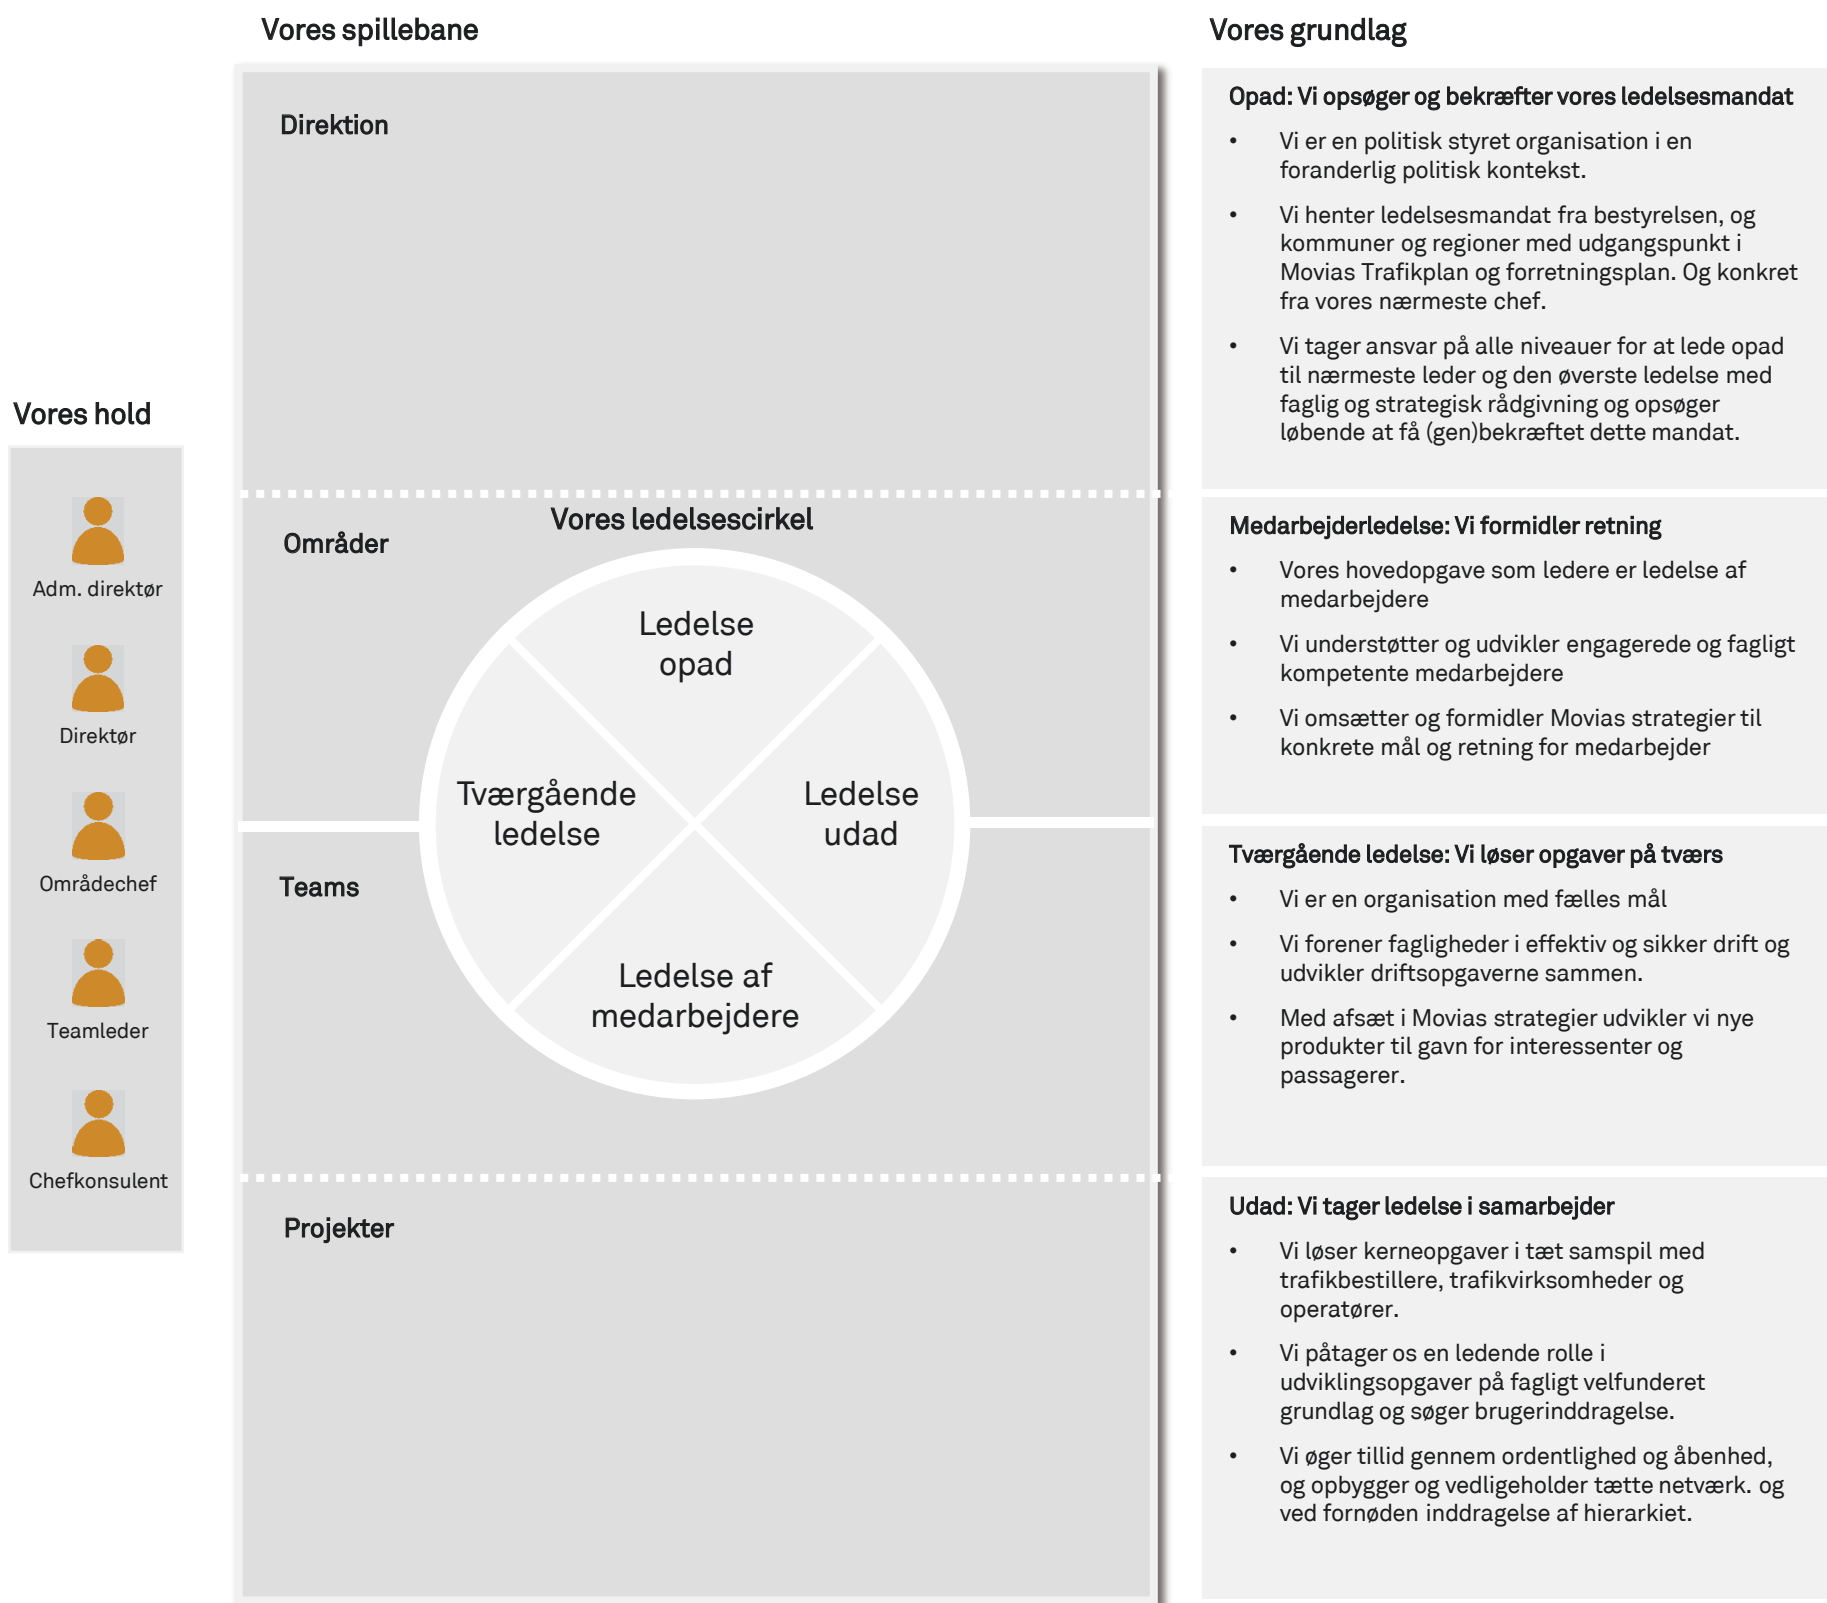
Vores hold

Adm. direktør

Direktør

Områdechef

Teamleder

Chefkonsulent

Vores spillebane

Direktion

Områder

Vores ledelsescirkel

Ledelse opad

Tværgående ledelse

Ledelse udad

Ledelse af medarbejdere

Teams

Projekter

Vores grundlag

Opad: Vi opsøger og bekræfter vores ledelsesmandat

- Vi er en politisk styret organisation i en foranderlig politisk kontekst.
- Vi henter ledelsesmandat fra bestyrelsen, og kommuner og regioner med udgangspunkt i Movias Trafikplan og forretningsplan. Og konkret fra vores nærmeste chef.
- Vi tager ansvar på alle niveauer for at lede opad til nærmeste leder og den øverste ledelse med faglig og strategisk rådgivning og opsøger løbende at få (gen)bekræftet dette mandat.

Medarbejderledelse: Vi formidler retning

- Vores hovedopgave som ledere er ledelse af medarbejdere
- Vi understøtter og udvikler engagerede og fagligt kompetente medarbejdere
- Vi omsætter og formidler Movias strategier til konkrete mål og retning for medarbejder

Tværgående ledelse: Vi løser opgaver på tværs

- Vi er en organisation med fælles mål
- Vi forener fagligheder i effektiv og sikker drift og udvikler driftsopgaverne sammen.
- Med afsæt i Movias strategier udvikler vi nye produkter til gavn for interessenter og passagerer.

Udad: Vi tager ledelse i samarbejder

- Vi løser kerneopgaver i tæt samspil med trafikbestillere, trafikvirksomheder og operatører.
- Vi påtager os en ledende rolle i udviklingsopgaver på fagligt velfunderet grundlag og søger brugerinddragelse.
- Vi øger tillid gennem ordentlighed og åbenhed, og opbygger og vedligeholder tætte netværk. og ved fornøden inddragelse af hierarkiet.